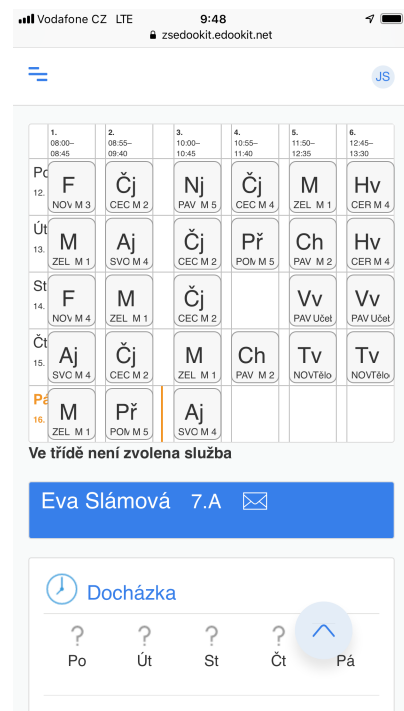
Vodafone CZ LTE 9:48
zsedookit.edookit.net

JS

| | 1. 08:00–08:45 | 2. 08:55–09:40 | 3. 10:00–10:45 | 4. 10:55–11:40 | 5. 11:50–12:35 | 6. 12:45–13:30 |
|---|---|---|---|---|---|---|
| Po 12. | F NOV M 3 | Čj CEC M 2 | Nj PAV M 5 | Čj CEC M 4 | M ZEL M 1 | Hv CER M 4 |
| Út 13. | M ZEL M 1 | Aj SVO M 4 | Čj CEC M 2 | Př POM M 5 | Ch PAV M 2 | Hv CER M 4 |
| St 14. | F NOV M 4 | M ZEL M 1 | Čj CEC M 2 | | Vv PAV Učet | Vv PAV Učet |
| Čt 15. | Aj SVO M 4 | Čj CEC M 2 | M ZEL M 1 | Ch PAV M 2 | Tv NOVTělo | Tv NOVTělo |
| Pá 16. | M ZEL M 1 | Př POM M 5 | Aj SVO M 4 | | | |

Ve třídě není zvolena služba

Eva Slámová 7.A

Docházka

? Po
? Út
? St
? Čt
Pá